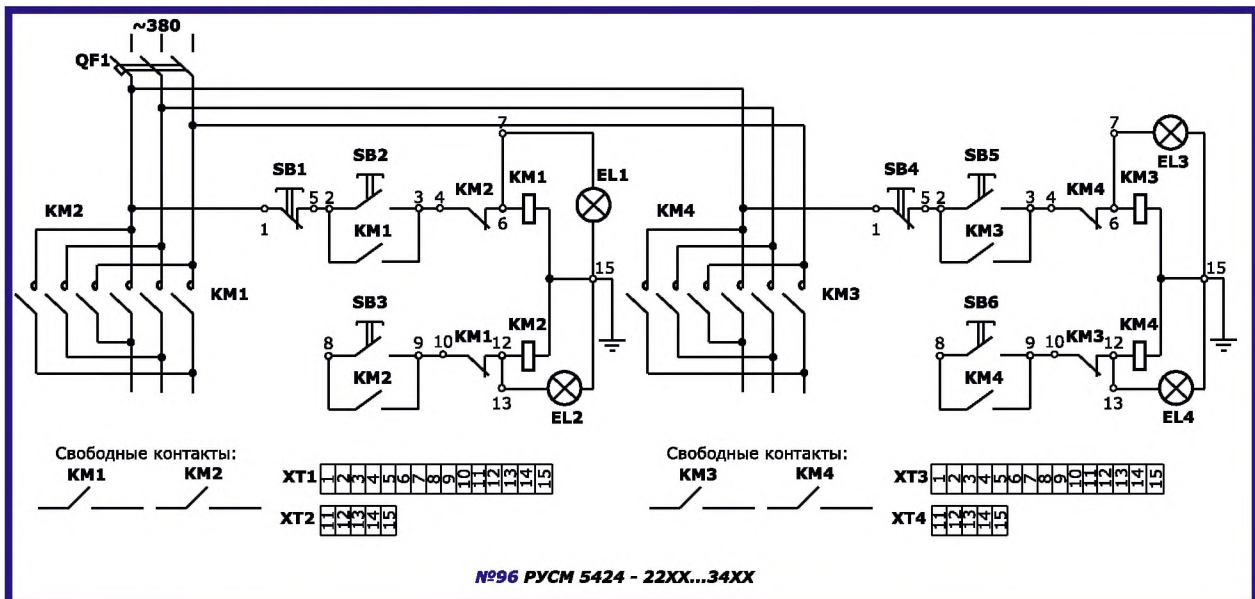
~380
QF1
KM2
KM1
SB1
SB2
1
5
2
3
4
KM2
KM1
7
6
EL1
KM1
15
SB3
8
KM2
9
10
KM1
KM2
12
13
EL2
KM4
KM3
SB4
SB5
1
5
2
3
4
KM4
KM3
7
6
EL3
KM3
15
SB6
8
KM4
9
10
KM3
KM4
12
13
EL4

Свободные контакты:
KM1
KM2
XT1
| 1 | 2 | 3 | 4 | 5 | 6 | 7 | 8 | 9 | 10 | 11 | 12 | 13 | 14 | 15 |
XT2
| 11 | 12 | 13 | 14 | 15 |

Свободные контакты:
KM3
KM4
XT3
| 1 | 2 | 3 | 4 | 5 | 6 | 7 | 8 | 9 | 10 | 11 | 12 | 13 | 14 | 15 |
XT4
| 11 | 12 | 13 | 14 | 15 |

№96 РУСМ 5424 - 22XX...34XX